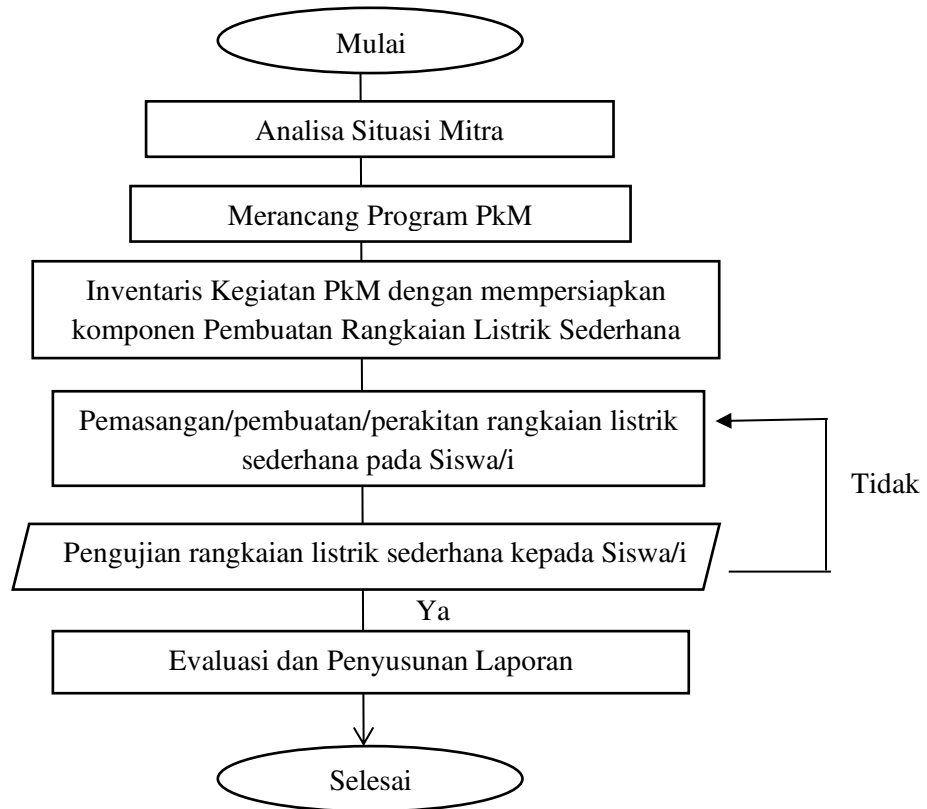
Mulai

Analisa Situasi Mitra

Merancang Program PkM

Inventaris Kegiatan PkM dengan mempersiapkan komponen Pembuatan Rangkaian Listrik Sederhana

Pemasangan/pembuatan/perakitan rangkaian listrik sederhana pada Siswa/i

Tidak

Pengujian rangkaian listrik sederhana kepada Siswa/i

Ya

Evaluasi dan Penyusunan Laporan

Selesai